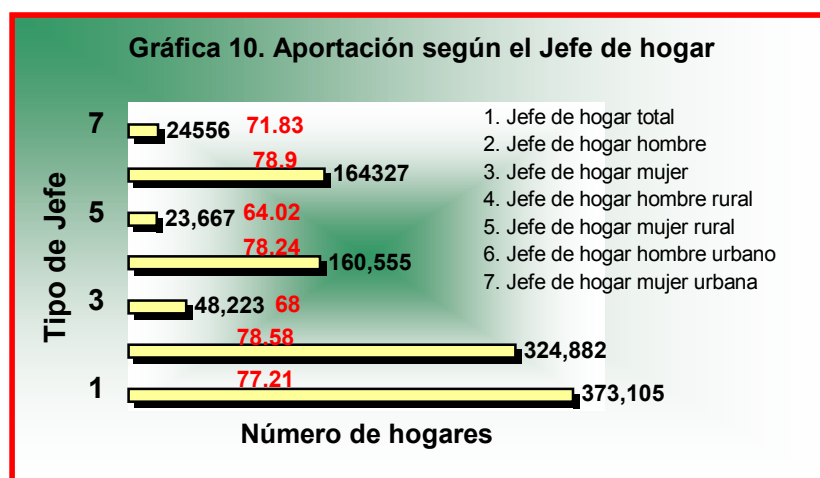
Gráfica 10. Aportación según el Jefe de hogar

Tipo de Jefe

7
24556 71.83
78.9
164327
5
23,667 64.02
78.24
160,555
3
48,223 68
78.58
324,882
1
77.21
373,105

1. Jefe de hogar total
2. Jefe de hogar hombre
3. Jefe de hogar mujer
4. Jefe de hogar hombre rural
5. Jefe de hogar mujer rural
6. Jefe de hogar hombre urbano
7. Jefe de hogar mujer urbana

Número de hogares